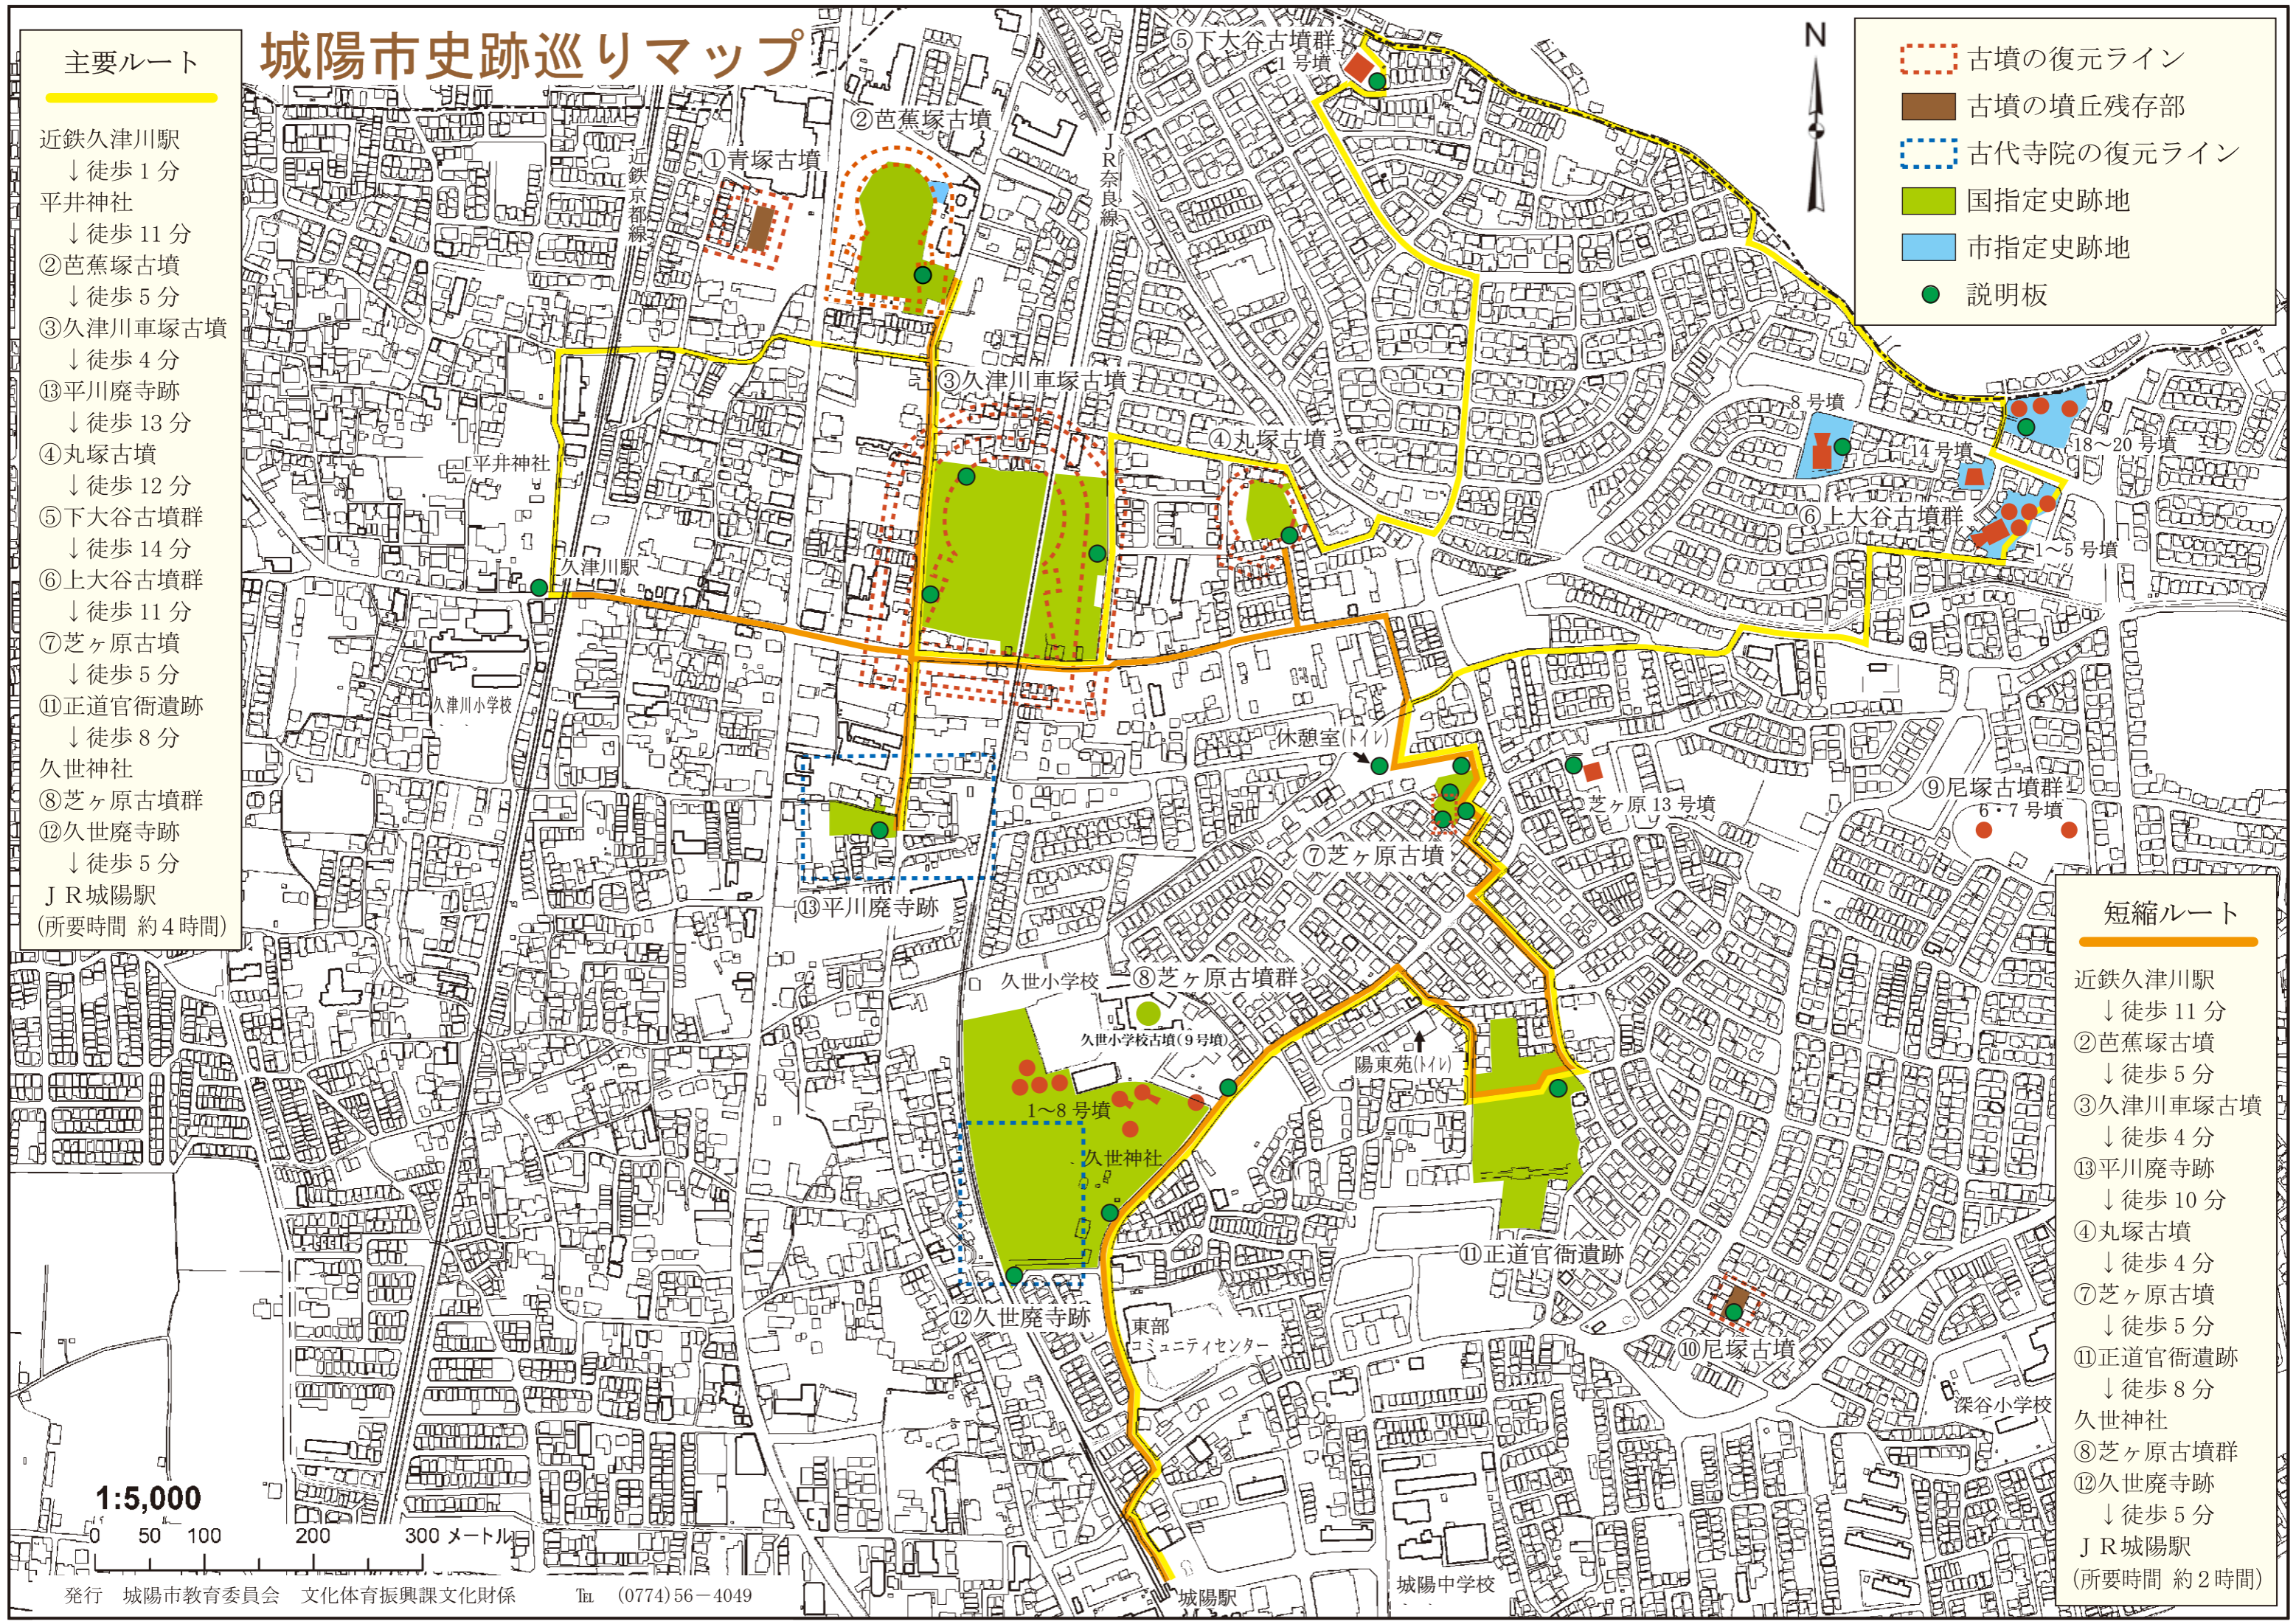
城陽市史跡巡りマップ

主要ルート

近鉄久津川駅
↓徒歩１分
平井神社
↓徒歩 11 分
②芭蕉塚古墳
↓徒歩５分
③久津川車塚古墳
↓徒歩４分
⑬平川廃寺跡
↓徒歩 13 分
④丸塚古墳
↓徒歩 12 分
⑤下大谷古墳群
↓徒歩 14 分
⑥上大谷古墳群
↓徒歩 11 分
⑦芝ヶ原古墳
↓徒歩５分
⑪正道官衙遺跡
↓徒歩８分
久世神社
⑧芝ヶ原古墳群
⑫久世廃寺跡
↓徒歩５分
ＪＲ城陽駅
(所要時間 約４時間)

古墳の復元ライン
古墳の墳丘残存部
古代寺院の復元ライン
国指定史跡地
市指定史跡地
説明板

N

①青塚古墳
②芭蕉塚古墳
③久津川車塚古墳
④丸塚古墳
⑤下大谷古墳群
１号墳
⑥上大谷古墳群
８号墳
14 号墳
18～20 号墳
１～５号墳
⑦芝ヶ原古墳
⑧芝ヶ原古墳群
⑨尼塚古墳群
６・７号墳
⑩尼塚古墳
⑪正道官衙遺跡
⑫久世廃寺跡
⑬平川廃寺跡
近鉄京都線
ＪＲ奈良線
平井神社
久津川駅
久津川小学校
休憩室(トイレ)
芝ヶ原 13 号墳
久世小学校
久世小学校古墳(９号墳)
１～８号墳
久世神社
陽東苑(トイレ)
東部コミュニティセンター
深谷小学校
城陽中学校
城陽駅

短縮ルート

近鉄久津川駅
↓徒歩 11 分
②芭蕉塚古墳
↓徒歩５分
③久津川車塚古墳
↓徒歩４分
⑬平川廃寺跡
↓徒歩 10 分
④丸塚古墳
↓徒歩４分
⑦芝ヶ原古墳
↓徒歩５分
⑪正道官衙遺跡
↓徒歩８分
久世神社
⑧芝ヶ原古墳群
⑫久世廃寺跡
↓徒歩５分
ＪＲ城陽駅
(所要時間 約２時間)

1:5,000
0 50 100 200 300 メートル

発行　城陽市教育委員会　文化体育振興課文化財係　℡ (0774) 56－4049